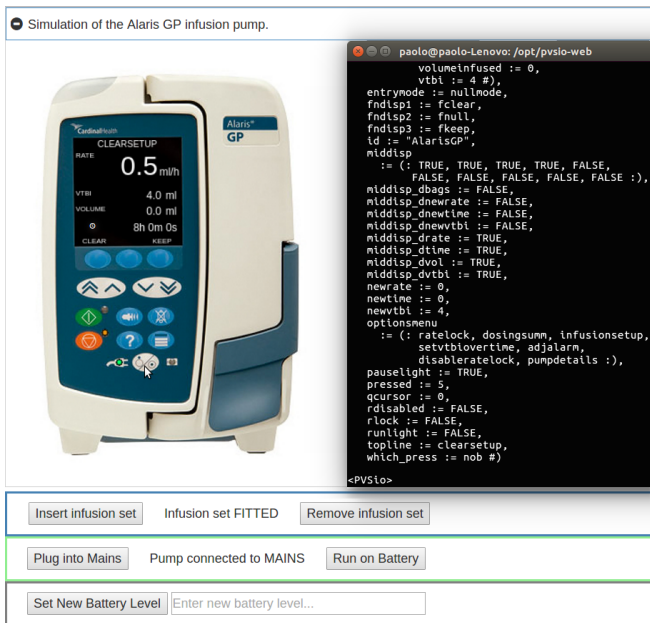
Simulation of the Alaris GP infusion pump.

CardinalHealth
Alaris®
GP
CLEARSETUP
RATE
0.5 ml/h
VTBI 4.0 ml
VOLUME 0.0 ml
8h 0m 0s
CLEAR KEEP
?

paolo@paolo-Lenovo: /opt/pvsio-web

volumeinfused := 0,
vtbi := 4 #),
entrymode := nullmode,
fndisp1 := fclear,
fndisp2 := fnull,
fndisp3 := fkeep,
id := "AlarisGP",
middisp
:= (: TRUE, TRUE, TRUE, TRUE, FALSE,
FALSE, FALSE, FALSE, FALSE, FALSE :),
middisp_dbags := FALSE,
middisp_dnewrate := FALSE,
middisp_dnewtime := FALSE,
middisp_dnewvtbi := FALSE,
middisp_drate := TRUE,
middisp_dtime := TRUE,
middisp_dvol := TRUE,
middisp_dvtbi := TRUE,
newrate := 0,
newtime := 0,
newvtbi := 4,
optionsmenu
:= (: ratelock, dosingsumm, infusionsetup,
setvtbiovertime, adjalarm,
disableratelock, pumpdetails :),
pauselight := TRUE,
pressed := 5,
qcursor := 0,
rdisabled := FALSE,
rlock := FALSE,
runlight := FALSE,
topline := clearsetup,
which_press := nob #)

<PVSio>

Insert infusion set | Infusion set FITTED | Remove infusion set

Plug into Mains | Pump connected to MAINS | Run on Battery

Set New Battery Level | Enter new battery level...